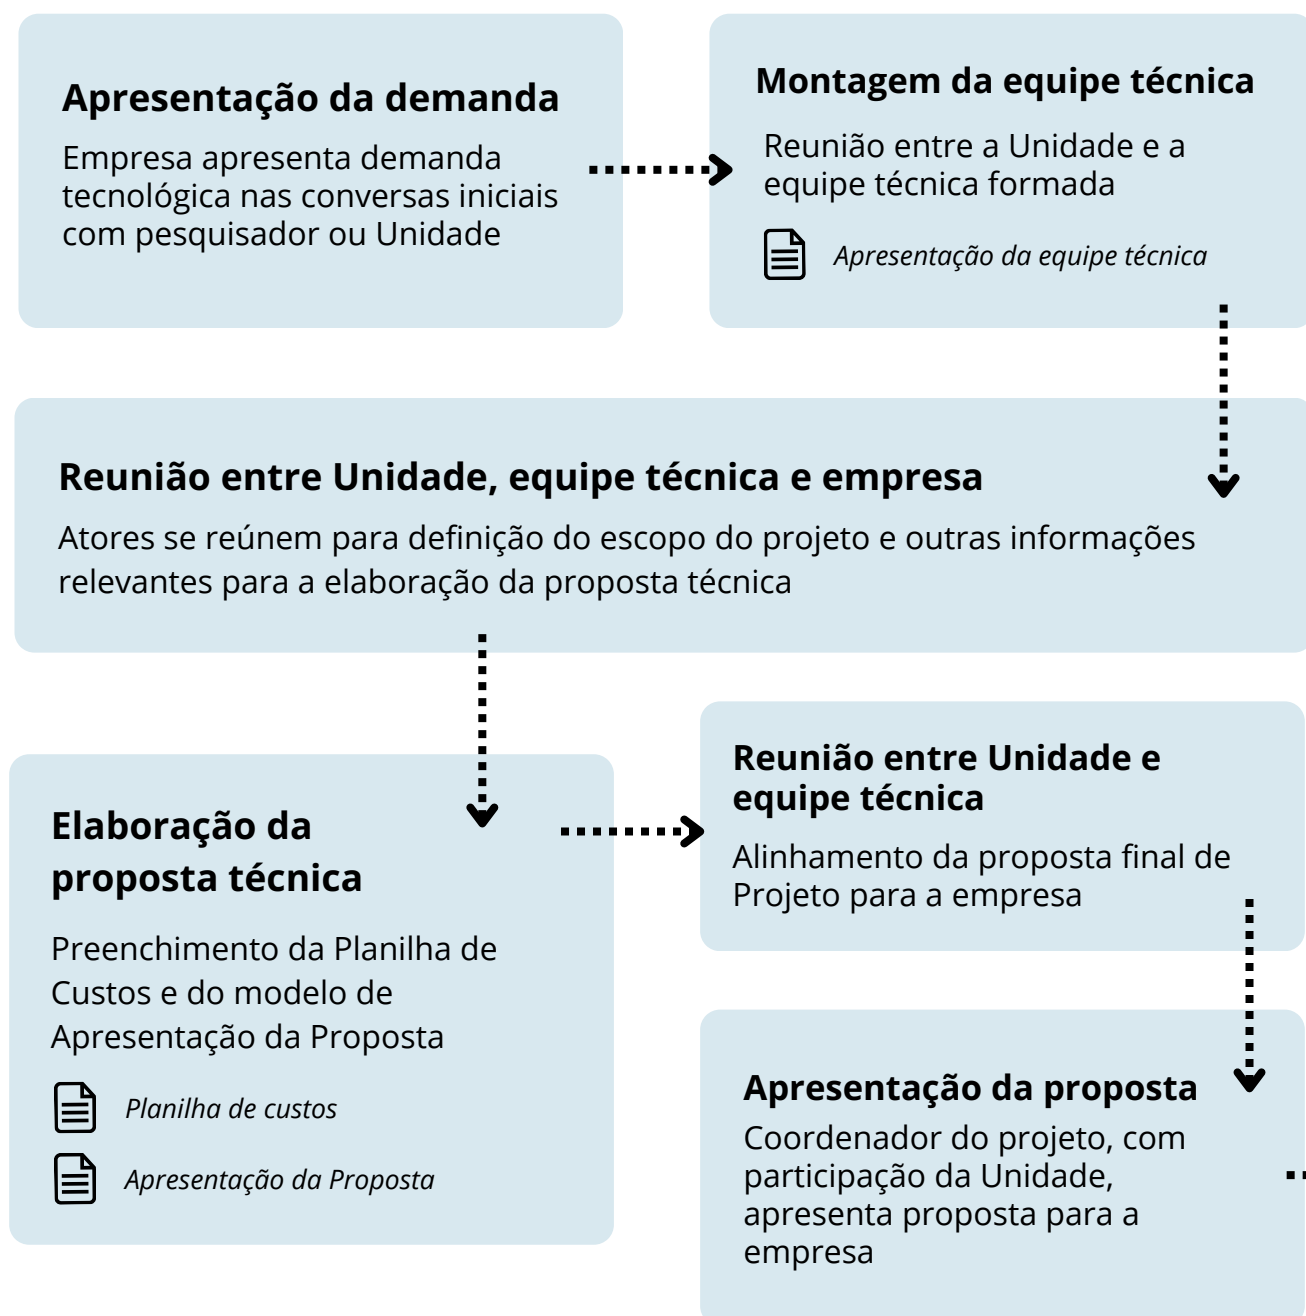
Apresentação da demanda

Empresa apresenta demanda tecnológica nas conversas iniciais com pesquisador ou Unidade

Montagem da equipe técnica

Reunião entre a Unidade e a equipe técnica formada

Apresentação da equipe técnica

Reunião entre Unidade, equipe técnica e empresa

Atores se reúnem para definição do escopo do projeto e outras informações relevantes para a elaboração da proposta técnica

Elaboração da proposta técnica

Preenchimento da Planilha de Custos e do modelo de Apresentação da Proposta

Planilha de custos

Apresentação da Proposta

Reunião entre Unidade e equipe técnica

Alinhamento da proposta final de Projeto para a empresa

Apresentação da proposta

Coordenador do projeto, com participação da Unidade, apresenta proposta para a empresa